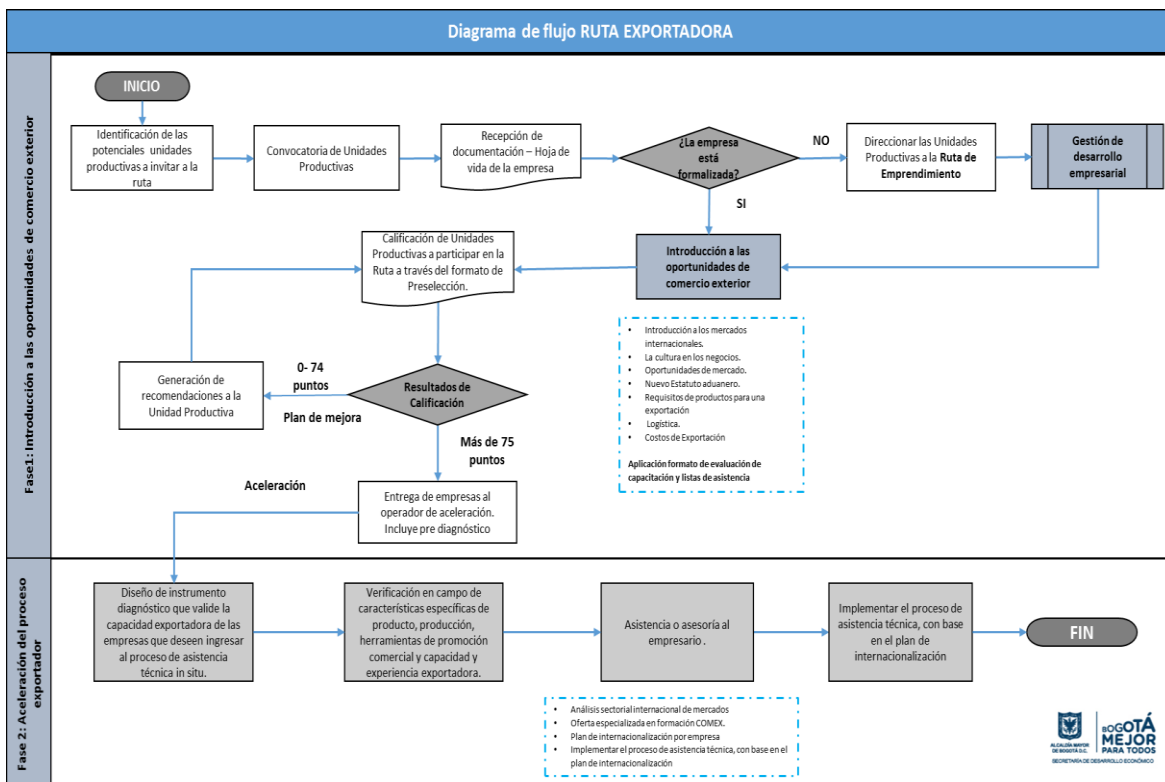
Diagrama de flujo RUTA EXPORTADORA

Fase1: Introducción a las oportunidades de comercio exterior

INICIO

Identificación de las potenciales unidades productivas a invitar a la ruta

Convocatoria de Unidades Productivas

Recepción de documentación – Hoja de vida de la empresa

¿La empresa está formalizada?

NO

Direccionar las Unidades Productivas a la Ruta de Emprendimiento

Gestión de desarrollo empresarial

SI

Introducción a las oportunidades de comercio exterior

Calificación de Unidades Productivas a participar en la Ruta a través del formato de Preselección.

- Introducción a los mercados internacionales.
- La cultura en los negocios.
- Oportunidades de mercado.
- Nuevo Estatuto aduanero.
- Requisitos de productos para una exportación
- Logística.
- Costos de Exportación

Aplicación formato de evaluación de capacitación y listas de asistencia

Generación de recomendaciones a la Unidad Productiva

0- 74 puntos

Plan de mejora

Resultados de Calificación

Más de 75 puntos

Aceleración

Entrega de empresas al operador de aceleración. Incluye pre diagnóstico

Fase 2: Aceleración del proceso exportador

Diseño de instrumento diagnóstico que valide la capacidad exportadora de las empresas que deseen ingresar al proceso de asistencia técnica in situ.

Verificación en campo de características específicas de producto, producción, herramientas de promoción comercial y capacidad y experiencia exportadora.

Asistencia o asesoría al empresario.

Implementar el proceso de asistencia técnica, con base en el plan de internacionalización

FIN

- Análisis sectorial internacional de mercados
- Oferta especializada en formación COMEX.
- Plan de internacionalización por empresa
- Implementar el proceso de asistencia técnica, con base en el plan de internacionalización

ALCALDÍA MAYOR DE BOGOTÁ D.C.
BOGOTÁ MEJOR PARA TODOS
SECRETARÍA DE DESARROLLO ECONÓMICO